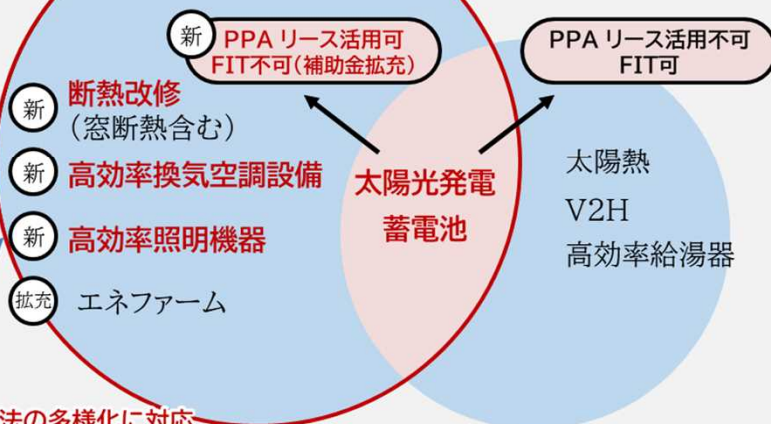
新 PPA リース活用可
FIT不可（補助金拡充）

PPA リース活用不可
FIT可

新 断熱改修
（窓断熱含む）

新 高効率換気空調設備

新 高効率照明機器

拡充 エネファーム

太陽光発電
蓄電池

太陽熱
V2H
高効率給湯器

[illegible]法の多様化に対応